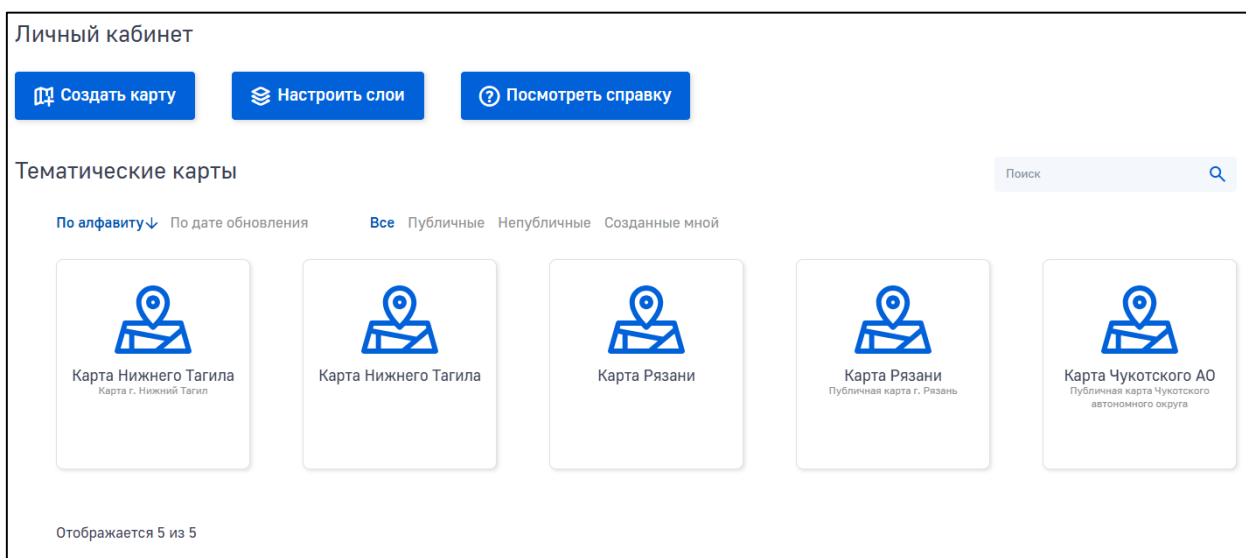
Личный кабинет

Создать карту

Настроить слои

Посмотреть справку

Тематические карты

Поиск

По алфавиту↓ По дате обновления

Все Публичные Непубличные Созданные мной

Карта Нижнего Тагила
Карта г. Нижний Тагил

Карта Нижнего Тагила

Карта Рязани

Карта Рязани
Публичная карта г. Рязань

Карта Чукотского АО
Публичная карта Чукотского автономного округа

Отображается 5 из 5